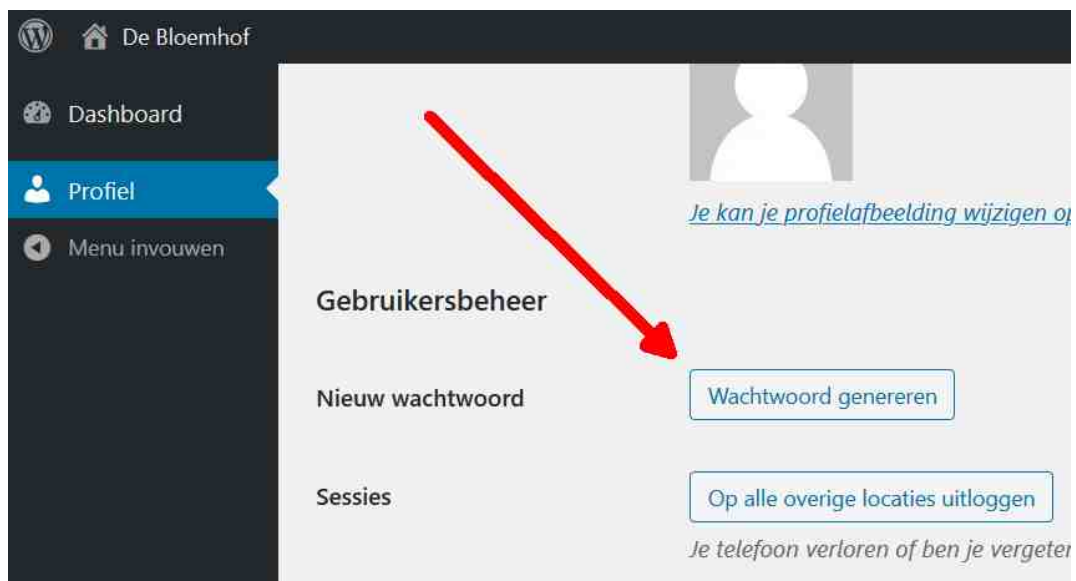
De Bloemhof

Dashboard

Profiel

Menu invouwen

Je kan je profielafbeelding wijzigen o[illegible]

Gebruikersbeheer

Nieuw wachtwoord

Wachtwoord genereren

Sessies

Op alle overige locaties uitloggen

Je telefoon verloren of ben je vergete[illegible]